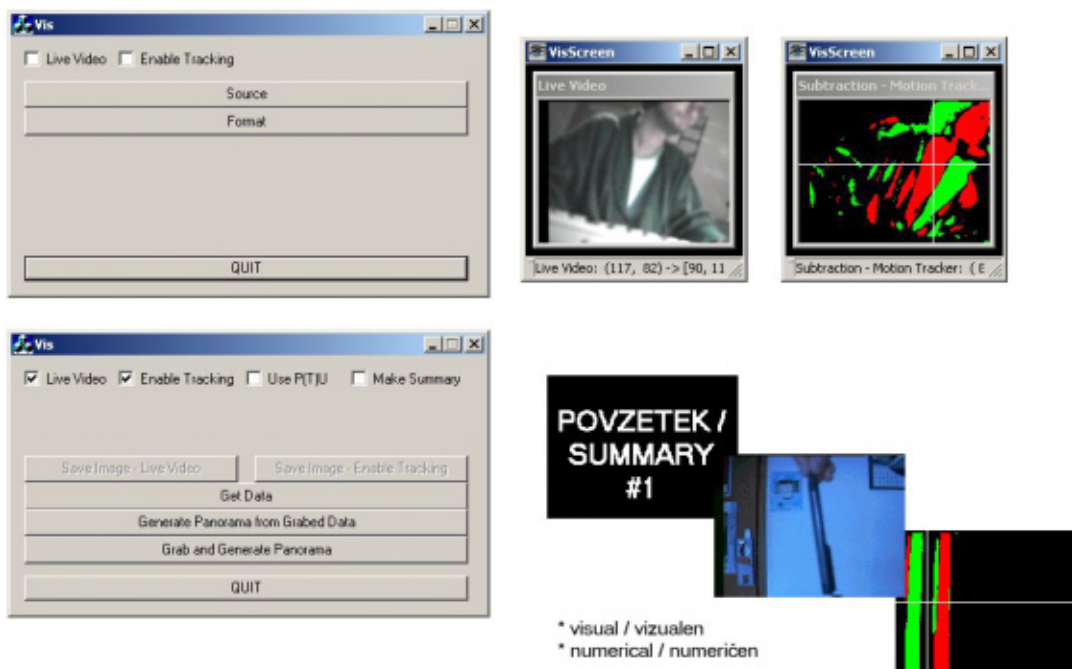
Vis

Live Video  Enable Tracking

Source

Format

QUIT

VisScreen

Live Video

Live Video: (117, 82) -> [90, 11

VisScreen

Subtraction - Motion Track...

Subtraction - Motion Tracker: ( 8

Vis

Live Video  Enable Tracking  Use P(T)U  Make Summary

Save Image - Live Video

Save Image - Enable Tracking

Get Data

Generate Panorama from Grabed Data

Grab and Generate Panorama

QUIT

POVZETEK / SUMMARY #1

* visual / vizualen
* numerical / numeričen